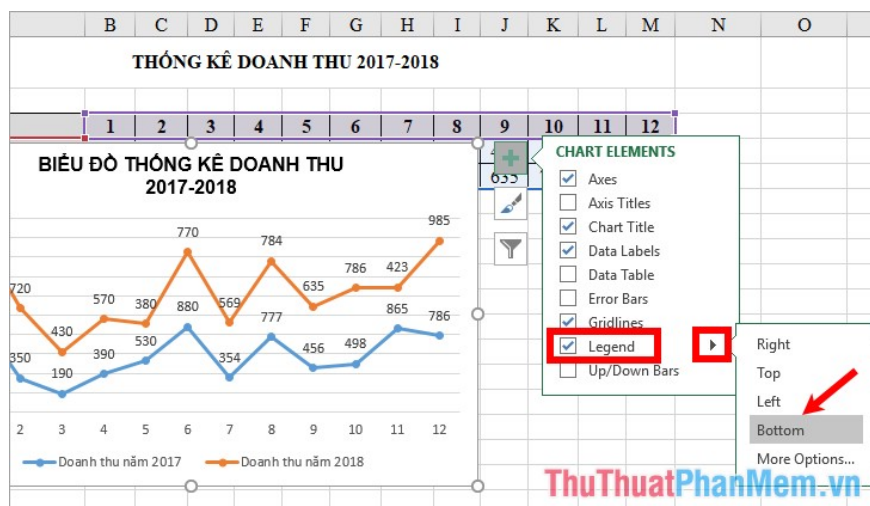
B C D E F G H I J K L M N O

THỐNG KÊ DOANH THU 2017-2018

1 2 3 4 5 6 7 8 9 10 11 12

635

BIỂU ĐỒ THỐNG KÊ DOANH THU 2017-2018

720 430 570 380 770 569 784 635 786 423 985

350 190 390 530 880 354 777 456 498 865 786

2 3 4 5 6 7 8 9 10 11 12

Doanh thu năm 2017 Doanh thu năm 2018

CHART ELEMENTS
Axes
Axis Titles
Chart Title
Data Labels
Data Table
Error Bars
Gridlines
Legend
Up/Down Bars

Right
Top
Left
Bottom
More Options...

ThuThuatPhanMem.vn